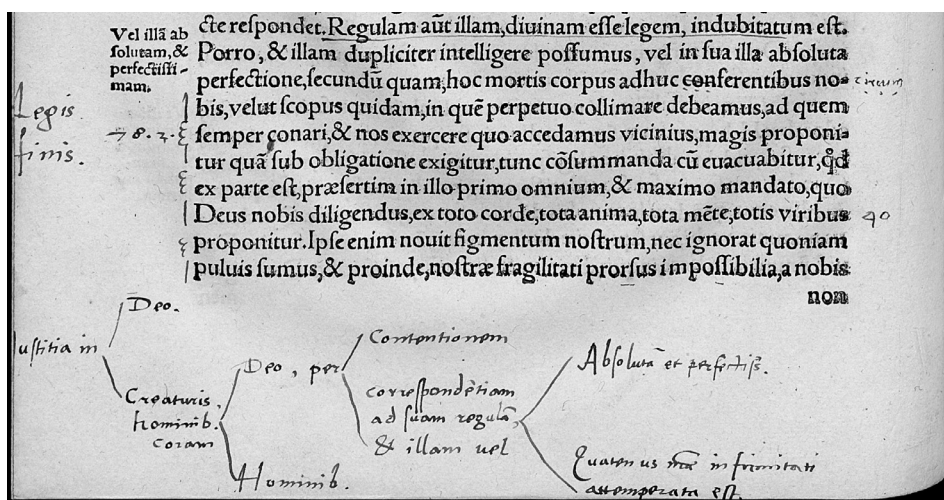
Vel illā ab solutam, & perfectissimam.

Legis finis.

ℸ 8. 2.

cte respondet. Regulam aūt illam, diuinam esse legem, indubitatum est. Porro, & illam dupliciter intelligere possumus, vel in sua illa absoluta perfectione, secundū quam, hoc mortis corpus adhuc conferentibus nobis, velut scopus quidam, in quē perpetuo collimare debeamus, ad quem semper conari, & nos exercere quo accedamus vicinius, magis proponitur quā sub obligatione exigitur, tunc cōsummanda cū euacuabitur, q̄d ex parte est, præsertim in illo primo omnium, & maximo mandato, quo Deus nobis diligendus, ex toto corde, tota anima, tota mēte, totis viribus proponitur. Ipse enim nouit figmentum nostrum, nec ignorat quoniam puluis sumus, & proinde, nostræ fragilitati prorsus i mpossibilia, a nobis non

circum

40

Iustitia in

Deo.

Creaturis hominib. coram

Deo, per

Contentionem

correspondētiam ad suam regulā, & illam uel

Absolutā et perfectissimā.

Quatenus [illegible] infirmitati attemperata est.

Hominib.